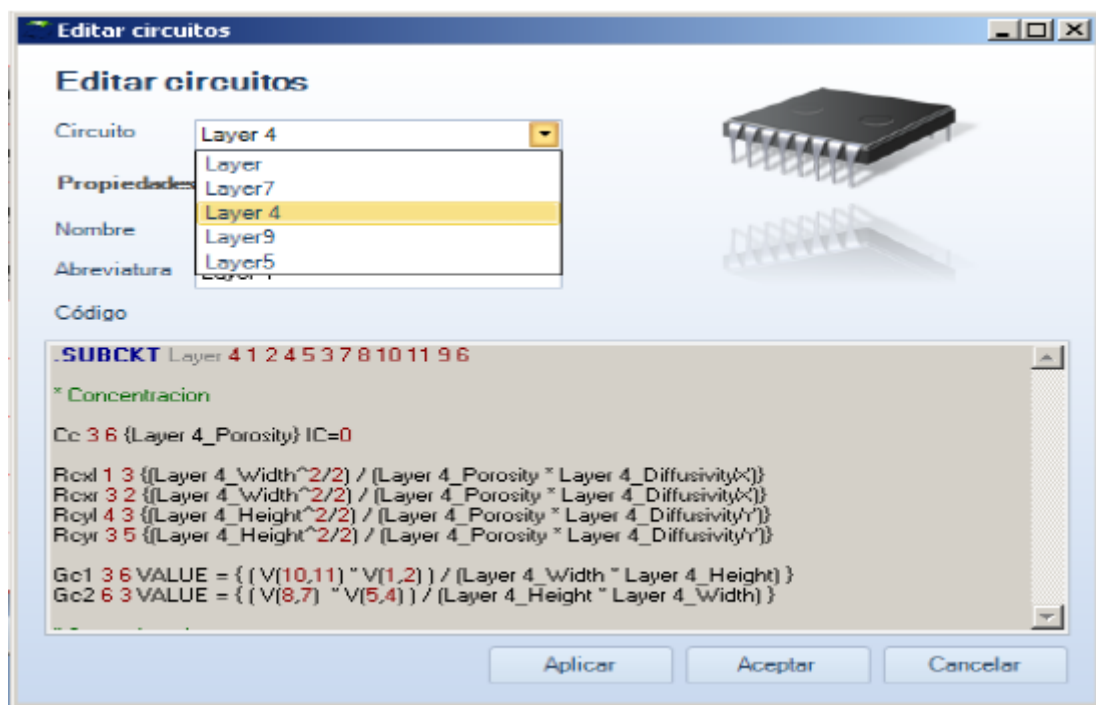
Editar circuitos

Editar circuitos

Circuito Layer 4

Layer
Layer7
Layer 4
Layer9
Layer5

Propiedades

Nombre

Abreviatura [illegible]

Código

.SUBCKT Layer 4 1 2 4 5 3 7 8 10 11 9 6

* Concentracion

Cc 3 6 {Layer 4_Porosity} IC=0

Rcxl 1 3 {(Layer 4_Width^2/2) / (Layer 4_Porosity * Layer 4_Diffusivity'X')}
Rcxr 3 2 {(Layer 4_Width^2/2) / (Layer 4_Porosity * Layer 4_Diffusivity'X')}
Rcyl 4 3 {(Layer 4_Height^2/2) / (Layer 4_Porosity * Layer 4_Diffusivity'Y')}
Rcyr 3 5 {(Layer 4_Height^2/2) / (Layer 4_Porosity * Layer 4_Diffusivity'Y')}

Gc1 3 6 VALUE = { ( V(10,11) * V(1,2) ) / (Layer 4_Width * Layer 4_Height) }
Gc2 6 3 VALUE = { ( V(8,7) * V(5,4) ) / (Layer 4_Height * Layer 4_Width) }

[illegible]

Aplicar Aceptar Cancelar